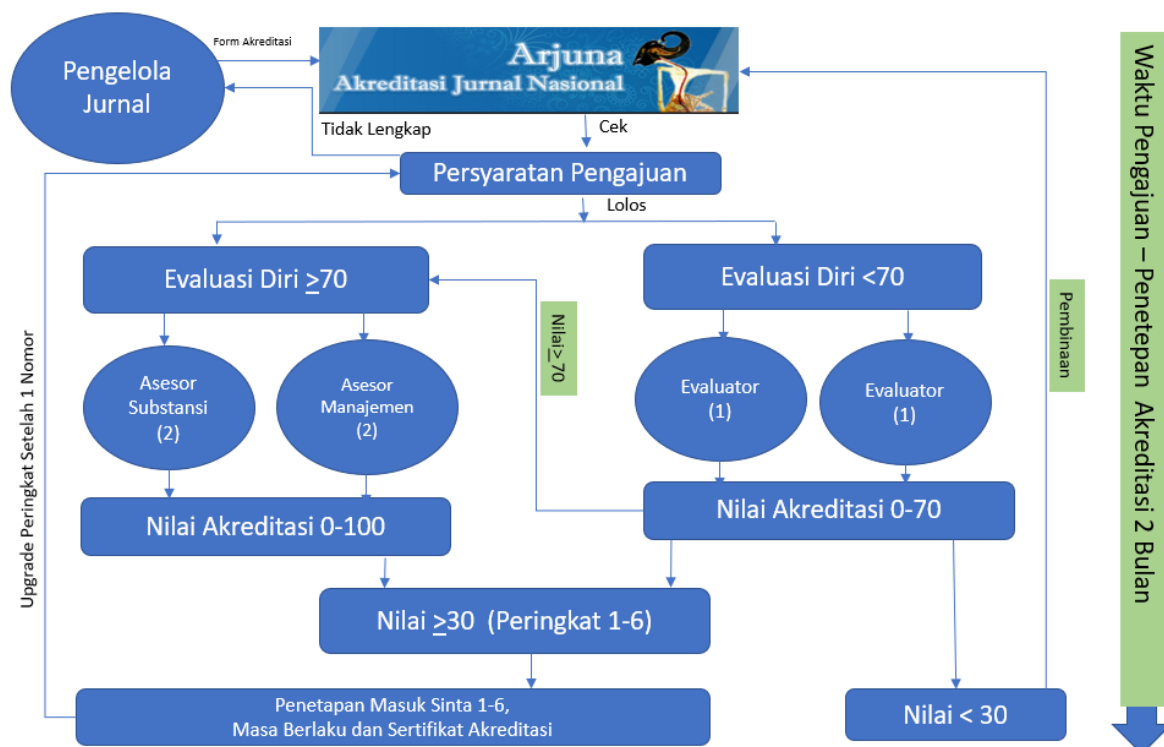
Pengelola Jurnal

Form Akreditasi

Arjuna
Akreditasi Jurnal Nasional

Tidak Lengkap

Cek

Persyaratan Pengajuan

Lolos

Evaluasi Diri $\geq$70

Evaluasi Diri <70

Nilai$\geq$70

Pembinaan

Asesor Substansi (2)

Asesor Manajemen (2)

Evaluator (1)

Evaluator (1)

Nilai Akreditasi 0-100

Nilai Akreditasi 0-70

Nilai $\geq$30 (Peringkat 1-6)

Upgrade Peringkat Setelah 1 Nomor

Penetapan Masuk Sinta 1-6,
Masa Berlaku dan Sertifikat Akreditasi

Nilai < 30

Waktu Pengajuan – Penetapan Akreditasi 2 Bulan